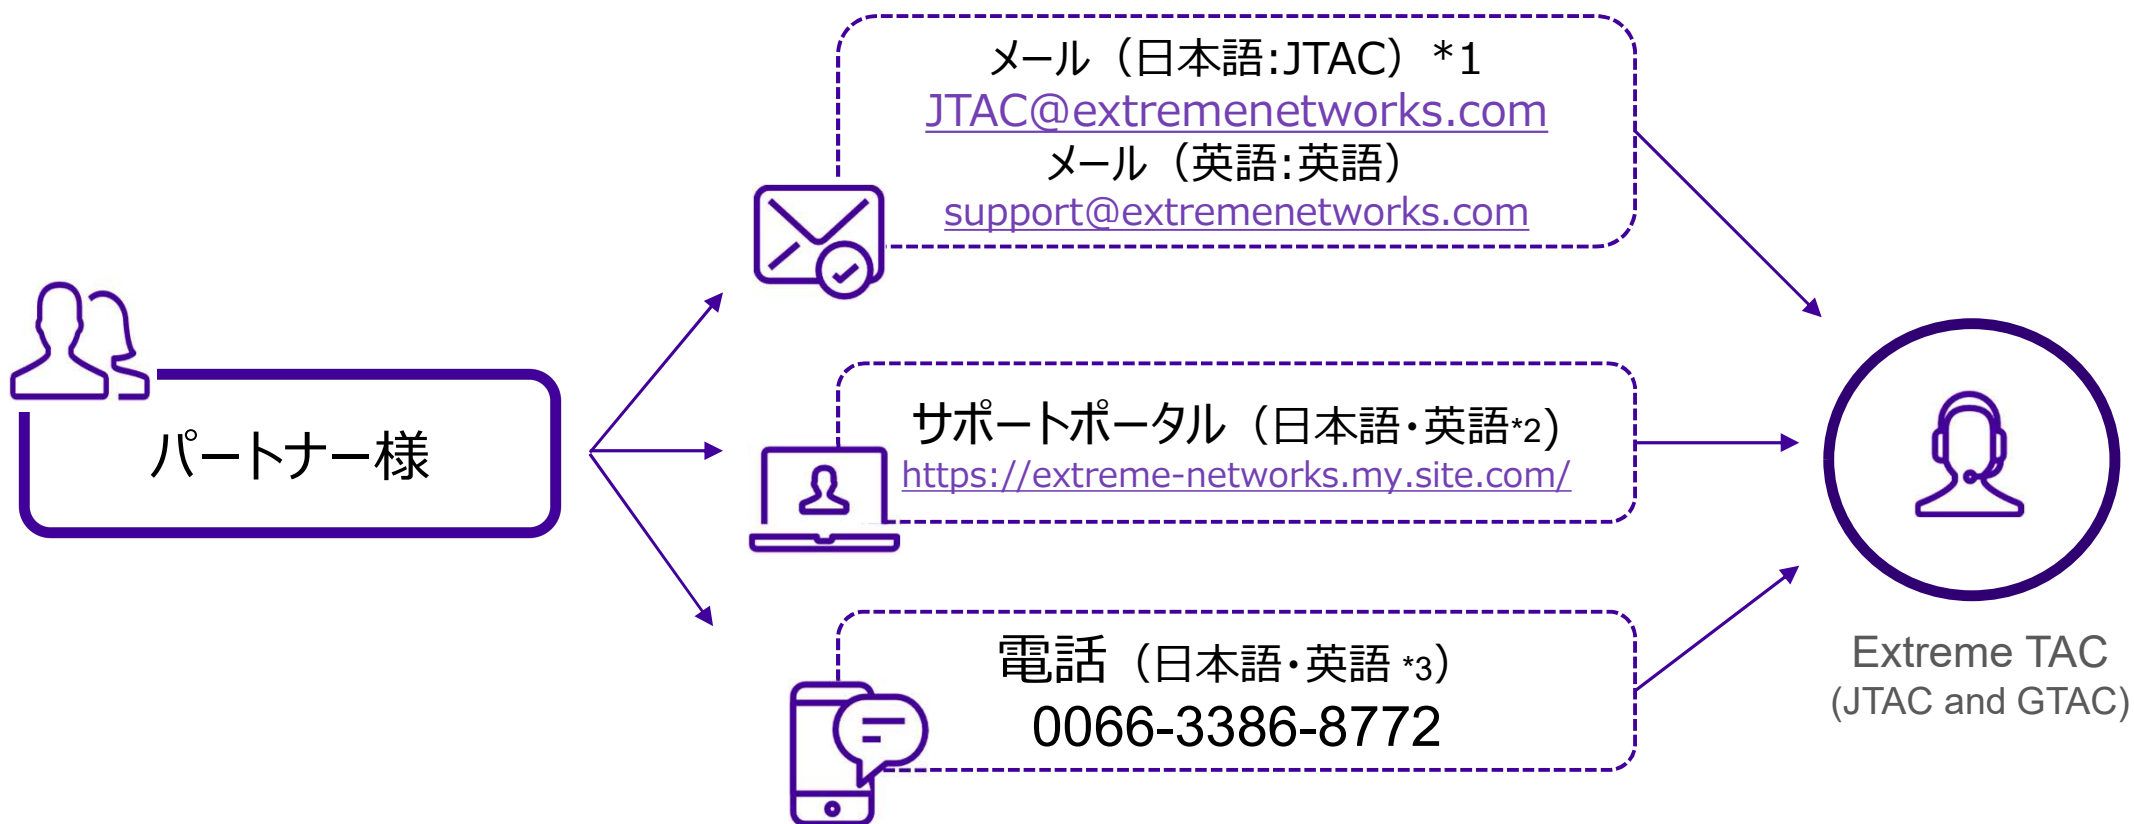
パートナー様

メール（日本語:JTAC）＊1
JTAC@extremenetworks.com
メール（英語:英語）
support@extremenetworks.com

サポートポータル（日本語・英語*2）
https://extreme-networks.my.site.com/

電話（日本語・英語 *3）
0066-3386-8772

Extreme TAC
(JTAC and GTAC)